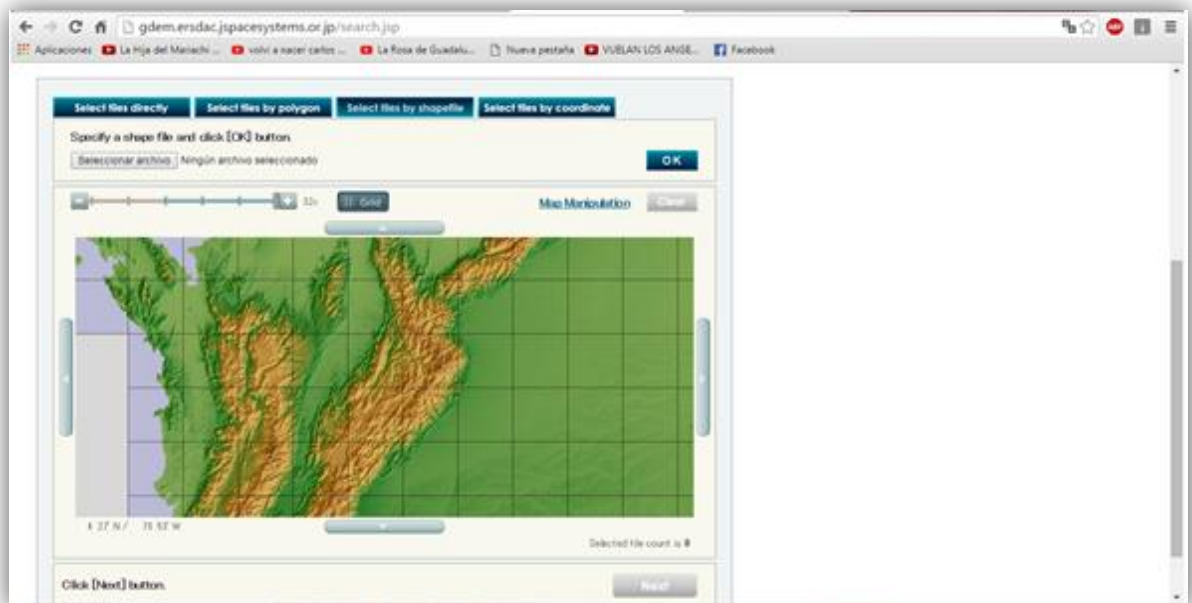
gdem.ersdac.jspacesystems.or.jp/search.jsp

Aplicaciones La Hija del Mariachi ... volvi a nacer carlos ... La Rosa de Guadalu... Nueva pestaña VUELAN LOS ANGE... Facebook

Select files directly | Select files by polygon | Select files by shapefile | Select files by coordinate

Specify a shape file and click [OK] button.

Seleccionar archivo Ningún archivo seleccionado

OK

32x Grid

Map Manipulation Clear

4 27 N / 75 52 W

Selected tile count is 0

Click [Next] button.

Next